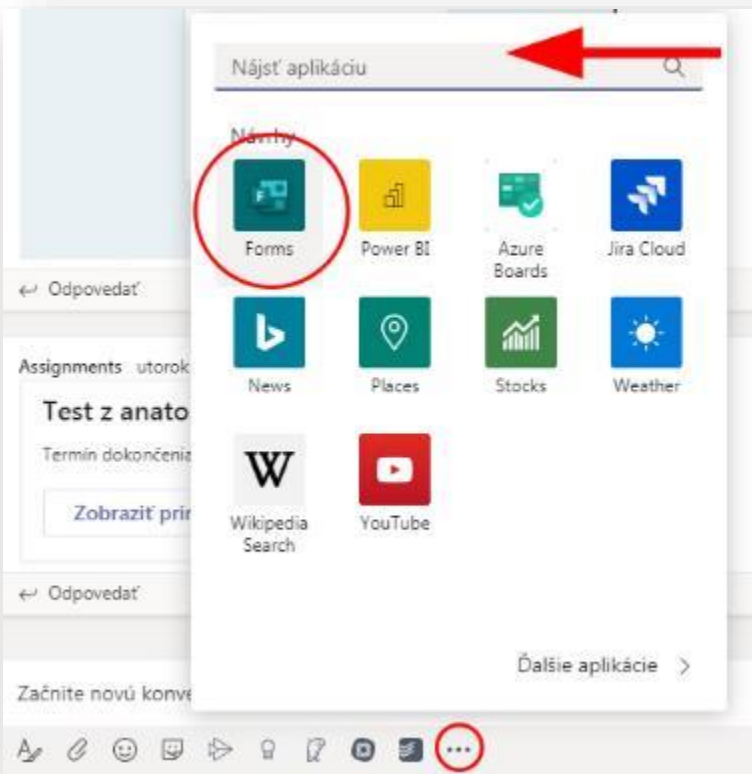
Nájsť aplikáciu

Návrhy

Forms
Power BI
Azure Boards
Jira Cloud
News
Places
Stocks
Weather
Wikipedia Search
YouTube

Ďalšie aplikácie >

↩ Odpovedať

Assignments utorok

Test z anato

Termín dokončenia

Zobraziť pri

↩ Odpovedať

Začnite novú konve

...